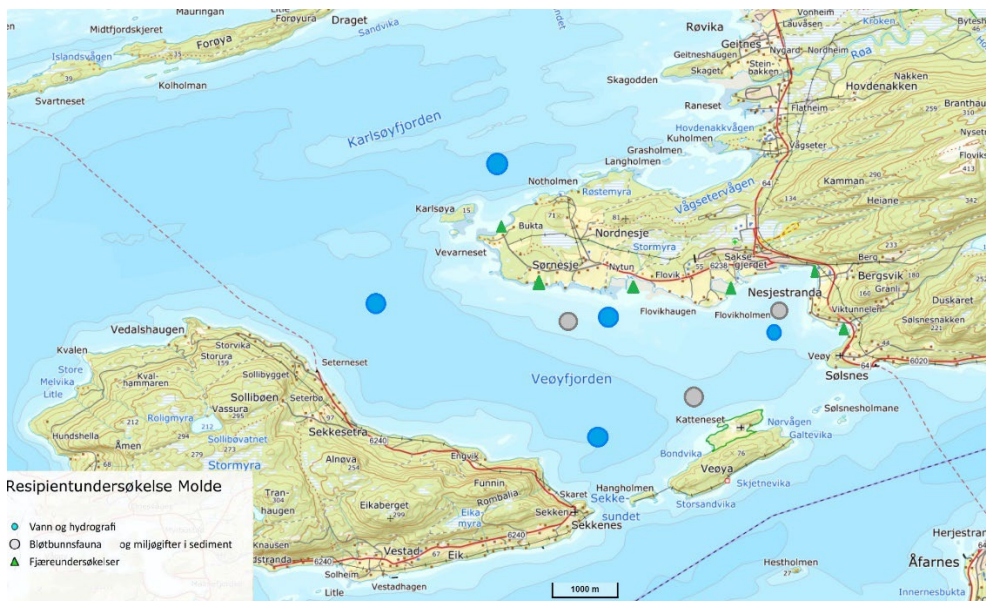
Mauringan
Litle Forøyura
Draget
Sandvika
Røvika
Vonheim
Lauvåsen
Kroken
Bytesh
Midtfjordskjeret
Forøya
Islandsvågen
Geitnes
Geitneshaugen
Nygard
Nordheim
Røa
Skaget
Steinbakken
Svartneset
Kolholman
Skagodden
Nakken
Hovdenakken
Branthau
Raneset
Flatheim
Karlsøyfjorden
Hovdenakkvågen
Kuholmen
Vågseter
Nyset
Grasholmen
Langholmen
Floviks
Notholmen
Røstemyra
Kamman
Vågsetervågen
Heiane
Karlsøya
Bukta
Nordnesje
Vevarneset
Stormyra
Berg
Sørnesje
Nytun
Flovik
Saksegjerdet
Bergsvik
Nesjestranda
Granli
Duskaret
Flovikhaugen
Flovikholmen
Viktunneln
Sølsnesnakken
Vedalshaugen
Veøy
Kvalen
Storvika
Storura
Seterneset
Store Melvika
Kvalhammaren
Sollibygget
Sølsnes
Veøyfjorden
Litle
Solliøen
Vassura
Seterbø
Sølsnesholmane
Rolligmyra
Katteneset
Hundshella
Åmen
Sollibøvatnet
Norvågen
Galtevika
Sekkesetra
Stormyra
Alnøva
Engvik
Bondvika
Veøya
Skjetnevika
Resipientundersøkelse Molde
Tranhaugen
Rombalia
Skaret
Hangholmen
Sekkesundet
Eikaberget
Eikamyra
Storsandvika
Vann og hydrografi
Bløtbunnsfauna og miljøgifter i sediment
Fjæreundersøkelser
Knausen
Sekken
Sekkenes
Herjestran
Vestad
Eik
Heståsen
Åfarnes
Solheim
Vestadhagen
Litle
1000 m
Hestholmen
Innernesbukta